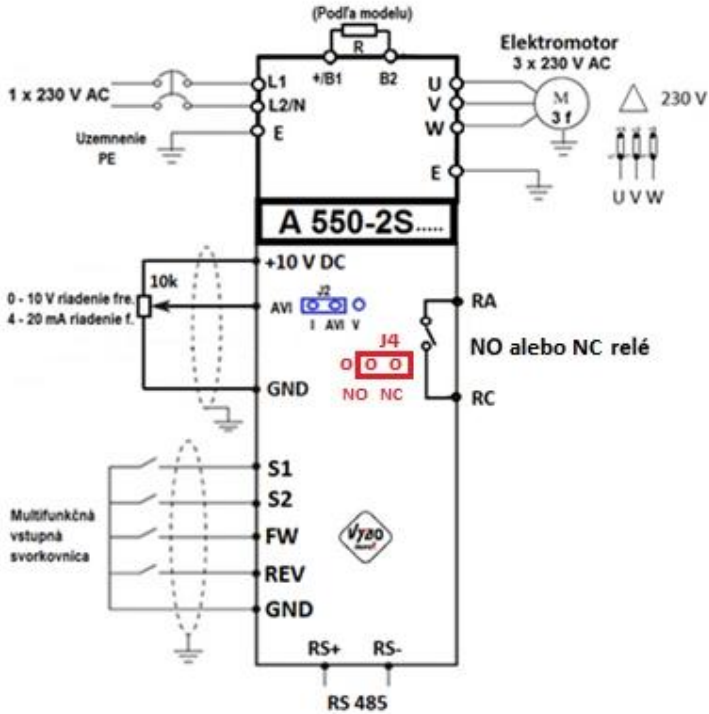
(Podľa modelu)
R
+/B1
B2
Elektromotor
3 x 230 V AC
1 x 230 V AC
L1
L2/N
E
Uzemnenie
PE
U
V
W
M
3 f
230 V
U V W
E
A 550-2S.....
+10 V DC
10k
0 - 10 V riadenie fre.
4 - 20 mA riadenie f.
AVI
J2
I AVI V
RA
J4
NO alebo NC relé
NO NC
GND
RC
S1
S2
Multifunkčná
vstupná
svorkovnica
FW
REV
GND
RS+
RS-
RS 485